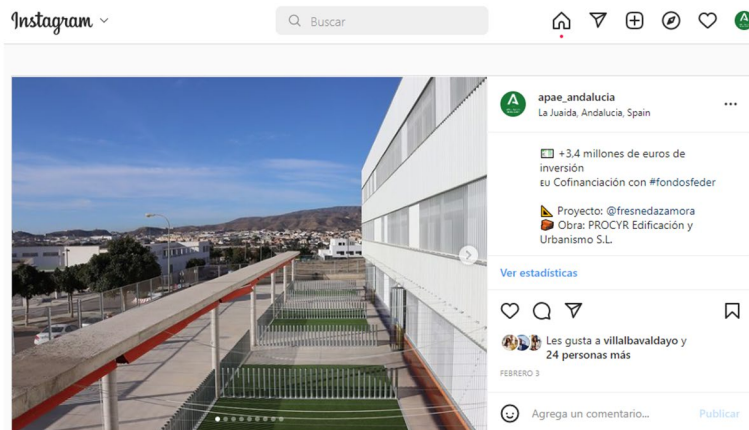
Instagram

Buscar

apae_andalucia
La Juaida, Andalucia, Spain

💵 +3,4 millones de euros de inversión
🇪🇺 Cofinanciación con #fondosfeder

📐 Proyecto: @fresnedazamora
🧱 Obra: PROCYR Edificación y Urbanismo S.L.

Ver estadísticas

Les gusta a villalbavaldayo y 24 personas más

FEBRERO 3

Agrega un comentario...

Publicar